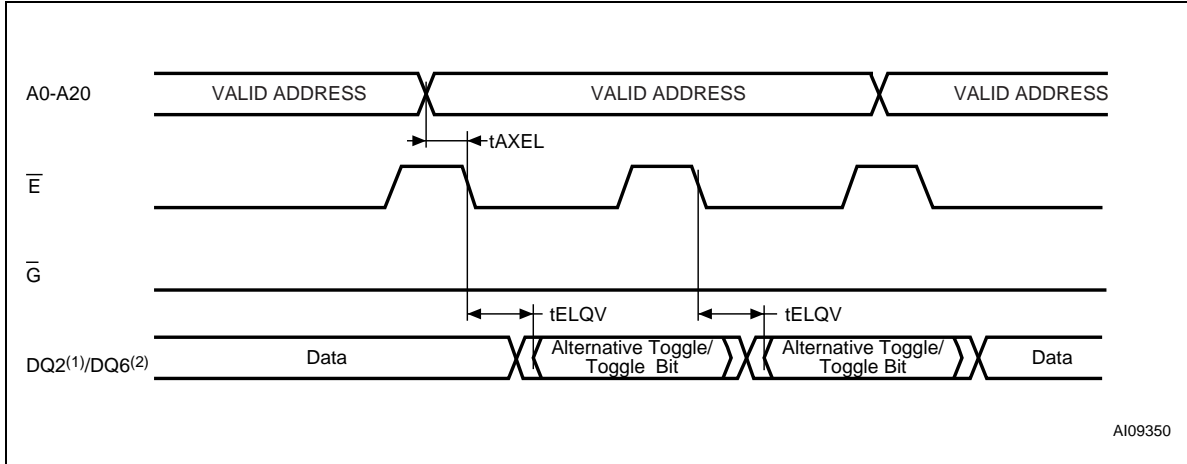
A0-A20

VALID ADDRESS

VALID ADDRESS

VALID ADDRESS

tAXEL

$\overline{E}$

$\overline{G}$

tELQV

tELQV

DQ2$^{(1)}$/DQ6$^{(2)}$

Data

Alternative Toggle/ Toggle Bit

Alternative Toggle/ Toggle Bit

Data

AI09350